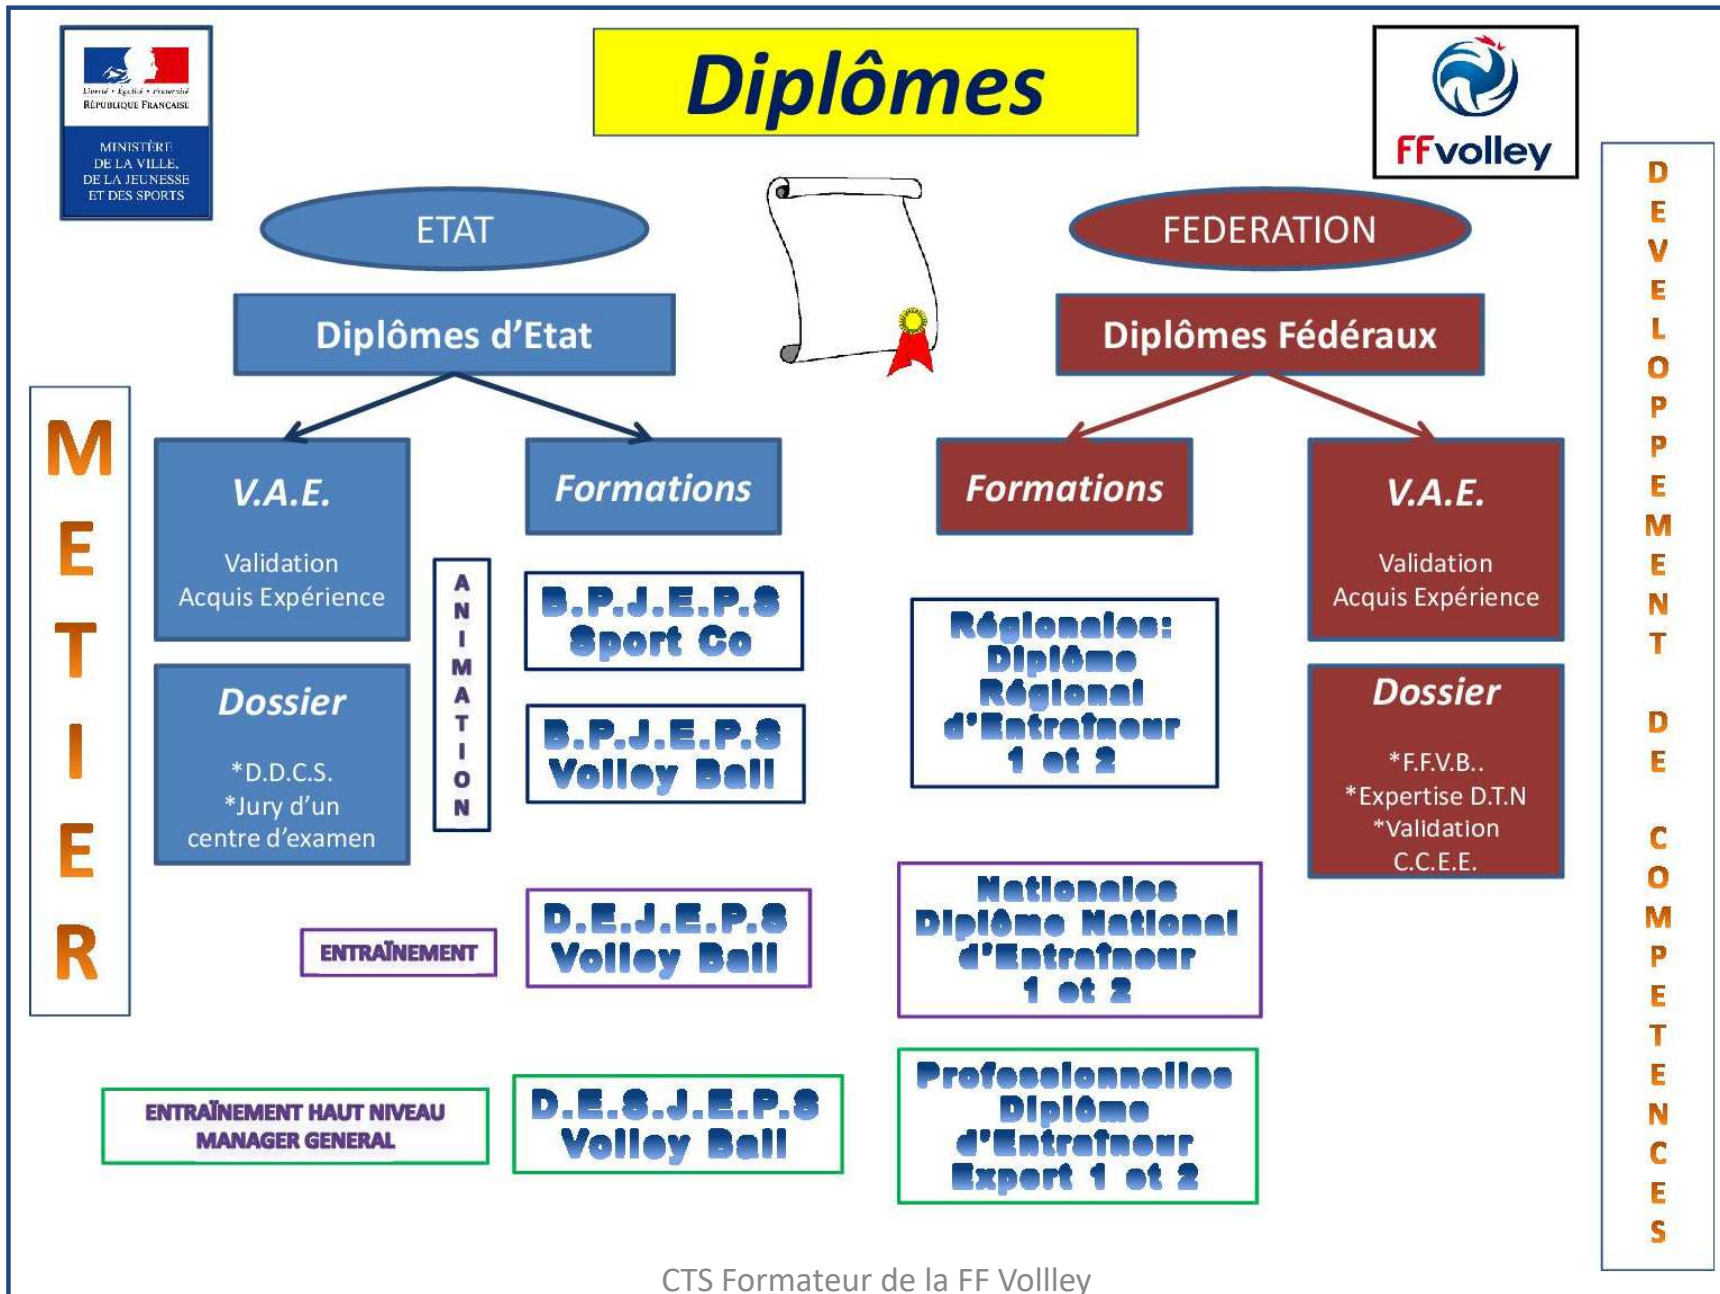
Liberté • Égalité • Fraternité
RÉPUBLIQUE FRANÇAISE

MINISTÈRE DE LA VILLE, DE LA JEUNESSE ET DES SPORTS

Diplômes

FFvolley

ETAT

FEDERATION

Diplômes d'Etat

Diplômes Fédéraux

M E T I E R

V.A.E.

Validation Acquis Expérience

Formations

Formations

V.A.E.

Validation Acquis Expérience

A N I M A T I O N

B.P.J.E.P.S Sport Co

Régionales: Diplôme Régional d'Entraîneur 1 et 2

Dossier

*D.D.C.S.
*Jury d'un centre d'examen

B.P.J.E.P.S Volley Ball

Dossier

*F.F.V.B..
*Expertise D.T.N
*Validation C.C.E.E.

ENTRAÎNEMENT

D.E.J.E.P.S Volley Ball

Nationales Diplôme National d'Entraîneur 1 et 2

ENTRAÎNEMENT HAUT NIVEAU
MANAGER GENERAL

D.E.S.J.E.P.S Volley Ball

Professionnelles Diplôme d'Entraîneur Expert 1 et 2

D E V E L O P P E M E N T D E C O M P E T E N C E S

CTS Formateur de la FF Vollley